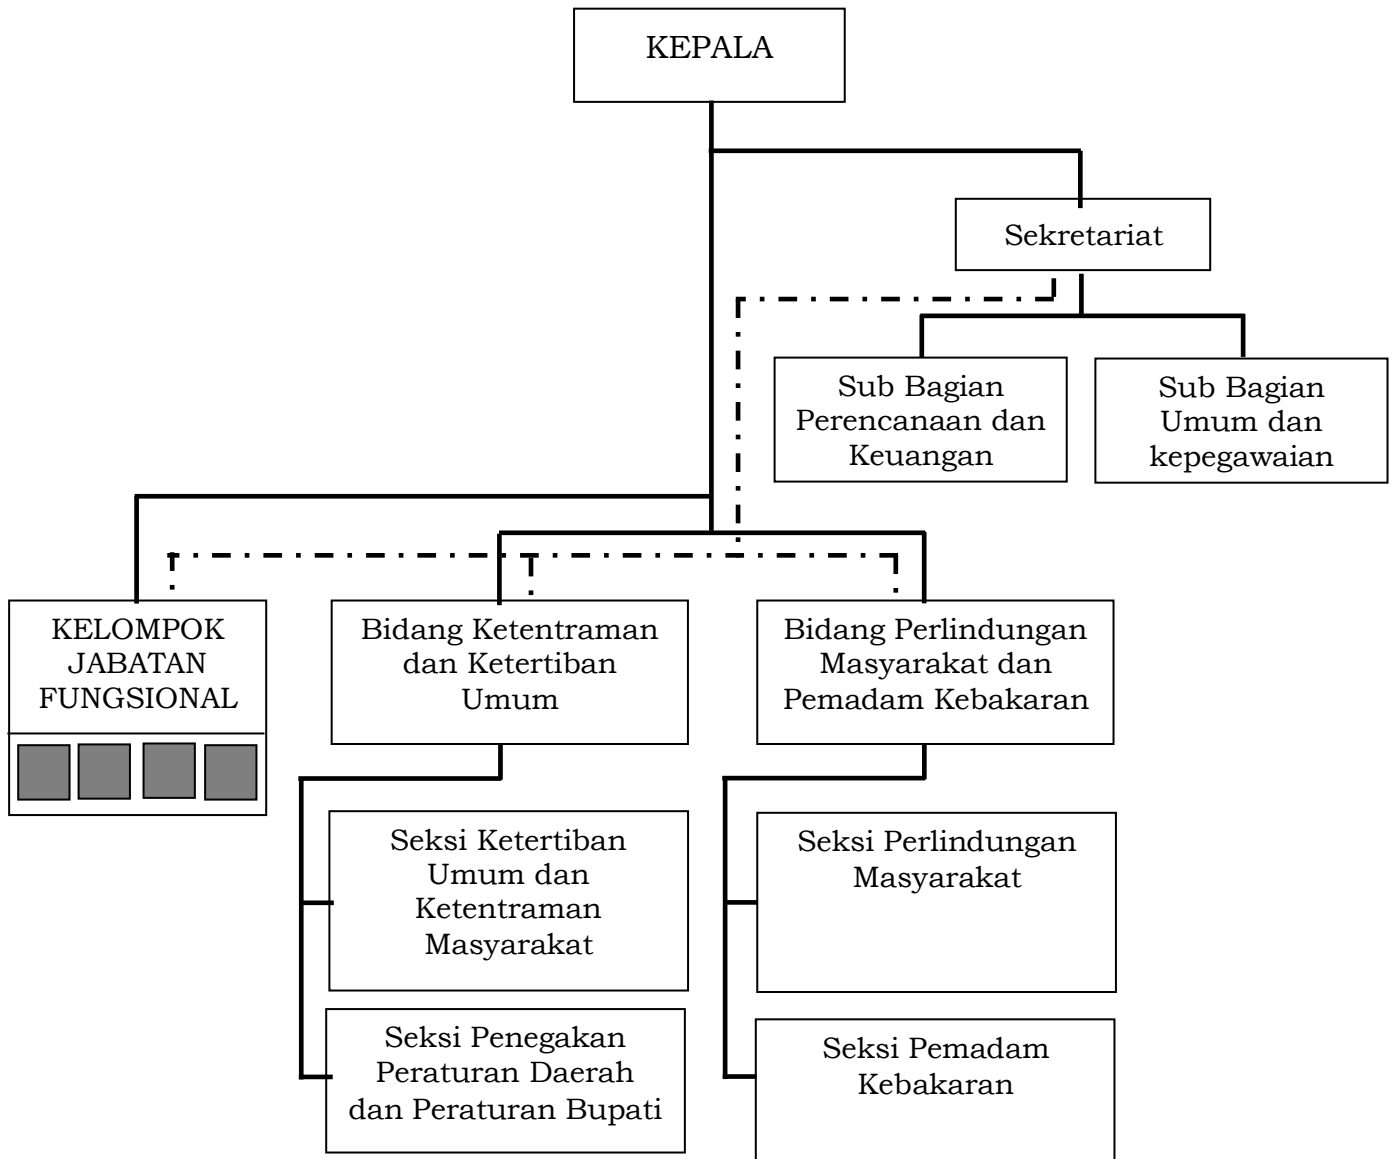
KEPALA

Sekretariat

Sub Bagian Perencanaan dan Keuangan

Sub Bagian Umum dan kepegawaian

KELOMPOK JABATAN FUNGSIONAL

Bidang Ketentraman dan Ketertiban Umum

Bidang Perlindungan Masyarakat dan Pemadam Kebakaran

Seksi Ketertiban Umum dan Ketentraman Masyarakat

Seksi Penegakan Peraturan Daerah dan Peraturan Bupati

Seksi Perlindungan Masyarakat

Seksi Pemadam Kebakaran